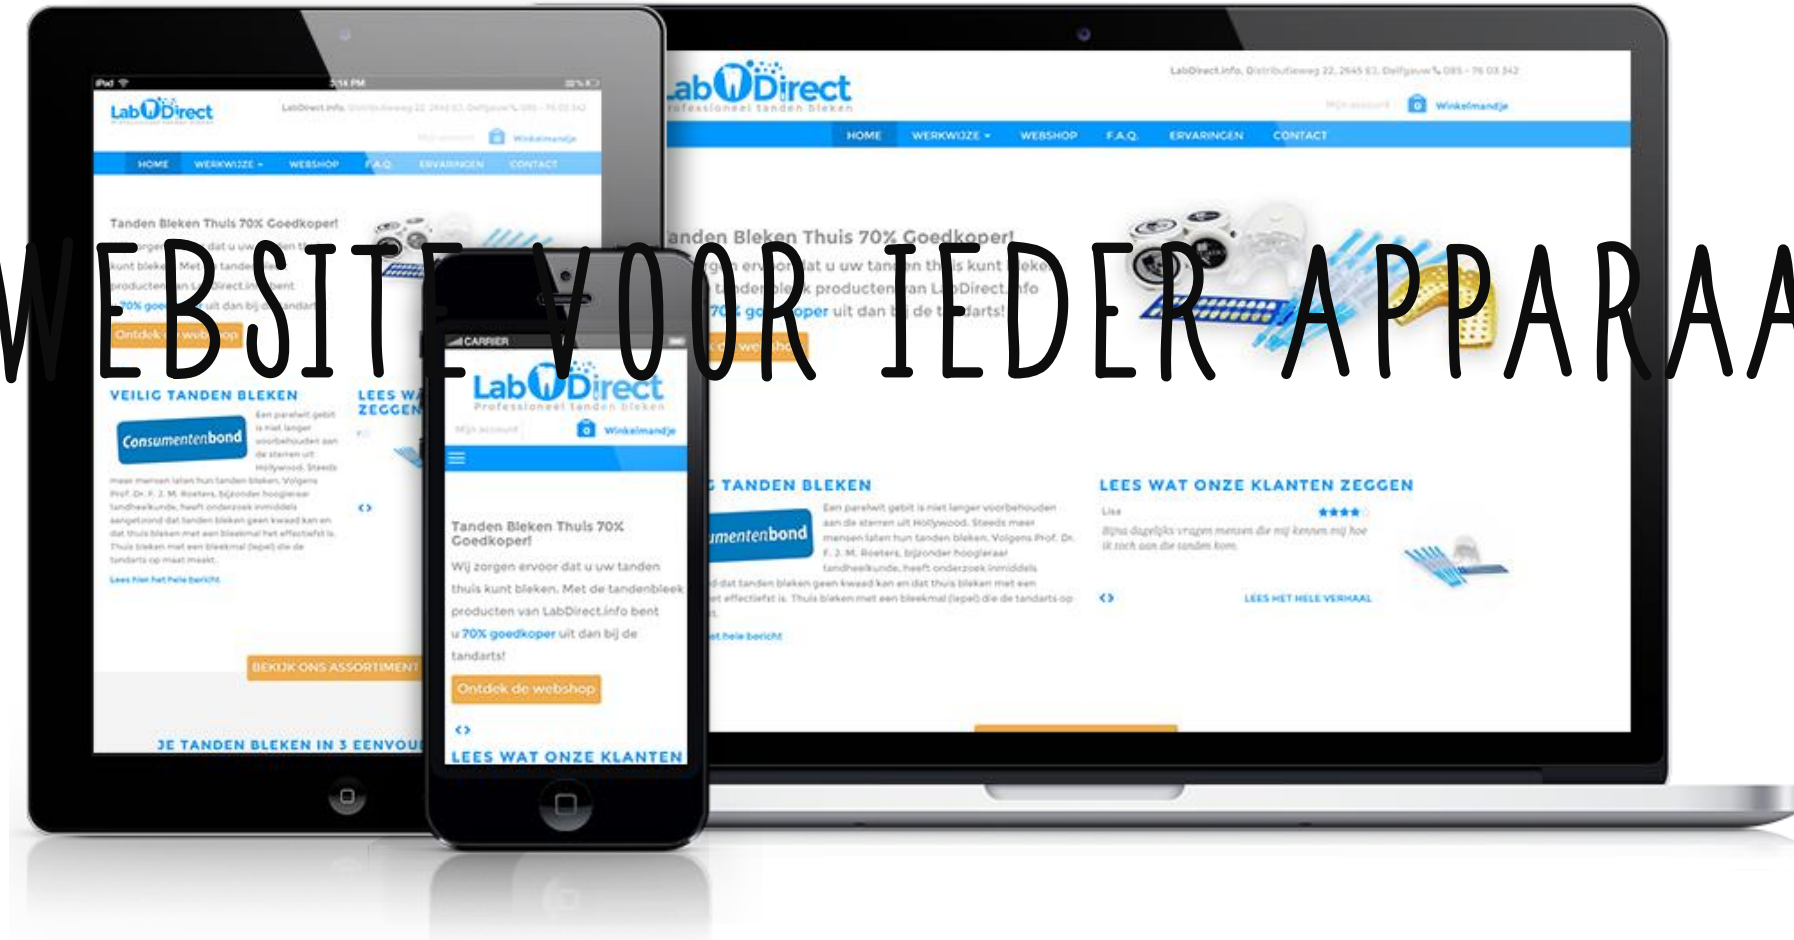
WEBSITE VOOR IEDER APPARAA

LabDirect
Professioneel tanden bleken

LabDirect.info, Distributieweg 22, 2645 EJ, Delfgauw 085 - 76 03 342
Mijn account
Winkelmandje

HOME WERKWIJZE WEBSHOP F.A.Q. ERVARINGEN CONTACT

Tanden Bleken Thuis 70% Goedkoper!
Wij zorgen ervoor dat u uw tanden thuis kunt bleken. Met de tandenbleek producten van LabDirect.info bent u 70% goedkoper uit dan bij de tandarts!
Ontdek de webshop

VEILIG TANDEN BLEKEN
Consumentenbond
Een parelwit gebit is niet langer voorbehouden aan de sterren uit Hollywood. Steeds meer mensen laten hun tanden bleken. Volgens Prof. Dr. F. J. M. Roeters, bijzonder hoogleraar tandheelkunde, heeft onderzoek inmiddels aangetoond dat tanden bleken geen kwaad kan en dat thuis bleken met een bleekmal het effectiefst is. Thuis bleken met een bleekmal (lepel) die de tandarts op maat maakt.
Lees hier het hele bericht

LEES WAT ONZE KLANTEN ZEGGEN
Lisa
Bijna dagelijks vragen mensen die mij kennen mij hoe ik toch aan die tanden kom.
LEES HET HELE VERHAAL

BEKIJK ONS ASSORTIMENT
JE TANDEN BLEKEN IN 3 EENVOU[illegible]

CARRIER
LabDirect
Professioneel tanden bleken
Mijn account
Winkelmandje
Tanden Bleken Thuis 70% Goedkoper!
Wij zorgen ervoor dat u uw tanden thuis kunt bleken. Met de tandenbleek producten van LabDirect.info bent u 70% goedkoper uit dan bij de tandarts!
Ontdek de webshop
LEES WAT ONZE KLANTEN